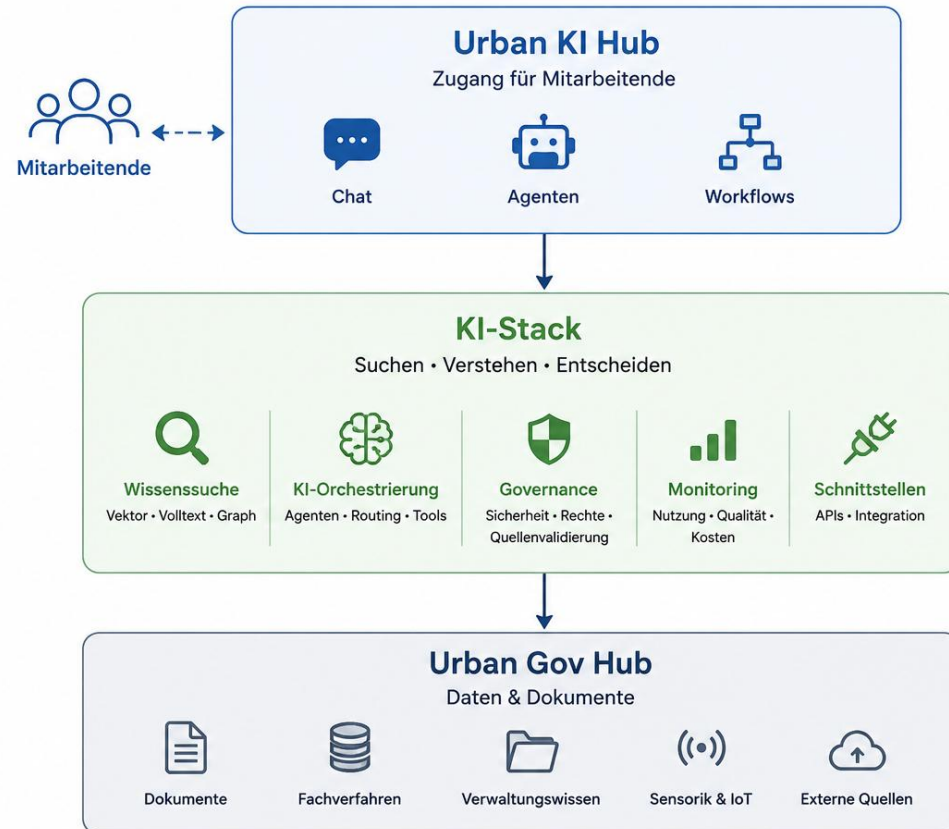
Mitarbeitende

Urban KI Hub
Zugang für Mitarbeitende

Chat

Agenten

Workflows

KI-Stack
Suchen • Verstehen • Entscheiden

Wissenssuche
Vektor • Volltext • Graph

KI-Orchestrierung
Agenten • Routing • Tools

Governance
Sicherheit • Rechte • Quellenvalidierung

Monitoring
Nutzung • Qualität • Kosten

Schnittstellen
APIs • Integration

Urban Gov Hub
Daten & Dokumente

Dokumente

Fachverfahren

Verwaltungswissen

Sensorik & IoT

Externe Quellen